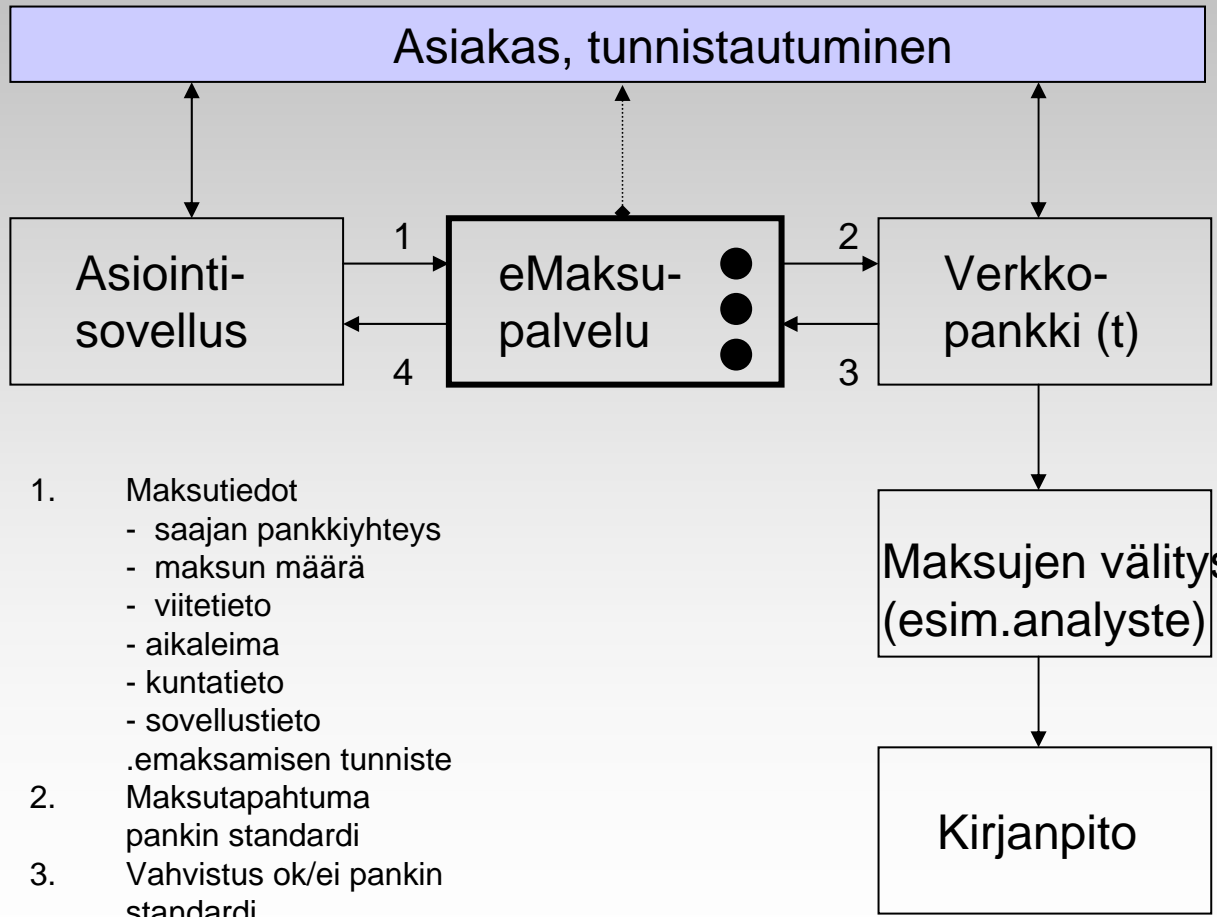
Asiakas, tunnistautuminen

Asiointisovellus

1

4

eMaksupalvelu

2

3

Verkkopankki (t)

Maksujen välitys
(esim.analyste)

Kirjanpito

1. Maksutiedot
- saajan pankkiyhteys
- maksun määrä
- viitetieto
- aikaleima
- kuntatieto
- sovellustieto
.emaksamisen tunniste
2. Maksutapahtuma
pankin standardi
3. Vahvistus ok/ei pankin
standardi